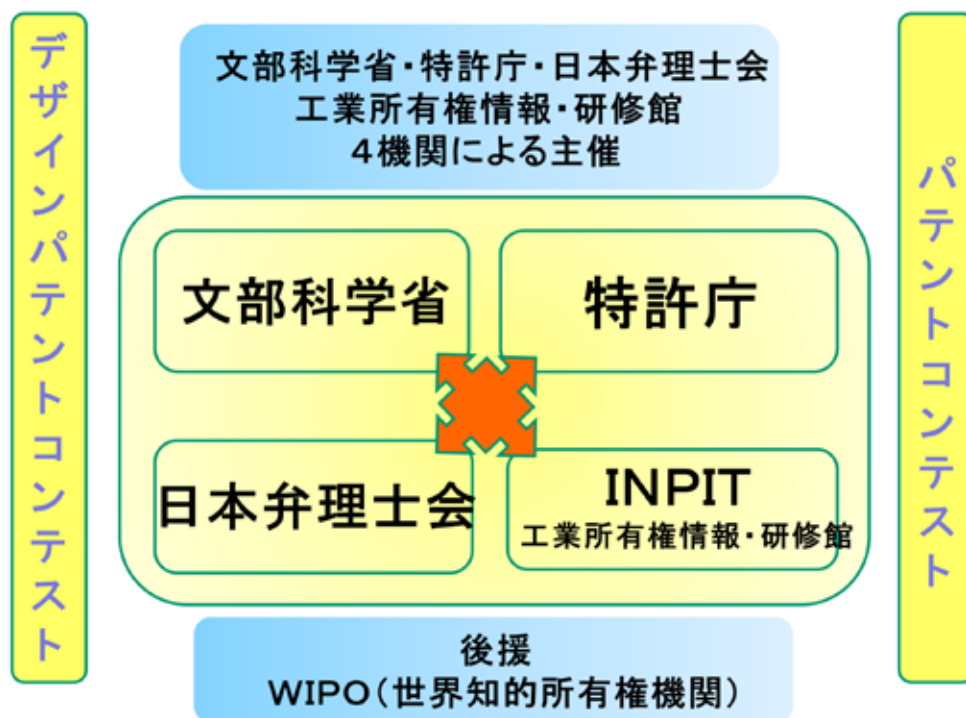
デザインパテントコンテスト

文部科学省・特許庁・日本弁理士会
工業所有権情報・研修館
４機関による主催

文部科学省

特許庁

日本弁理士会

INPIT
工業所有権情報・研修館

後援
WIPO（世界知的所有権機関）

パテントコンテスト